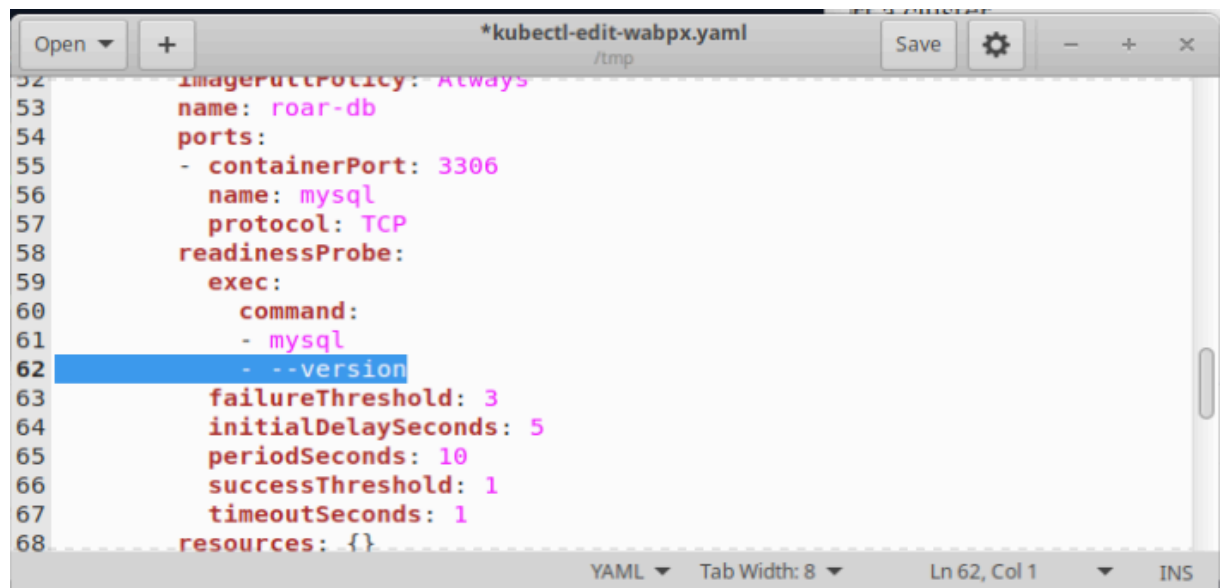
Open ▾ + *kubectl-edit-wabpx.yaml /tmp Save

52 imagePullPolicy: Always
53 name: roar-db
54 ports:
55 - containerPort: 3306
56 name: mysql
57 protocol: TCP
58 readinessProbe:
59 exec:
60 command:
61 - mysql
62 - --version
63 failureThreshold: 3
64 initialDelaySeconds: 5
65 periodSeconds: 10
66 successThreshold: 1
67 timeoutSeconds: 1
68 resources: {}

YAML ▾ Tab Width: 8 ▾ Ln 62, Col 1 ▾ INS